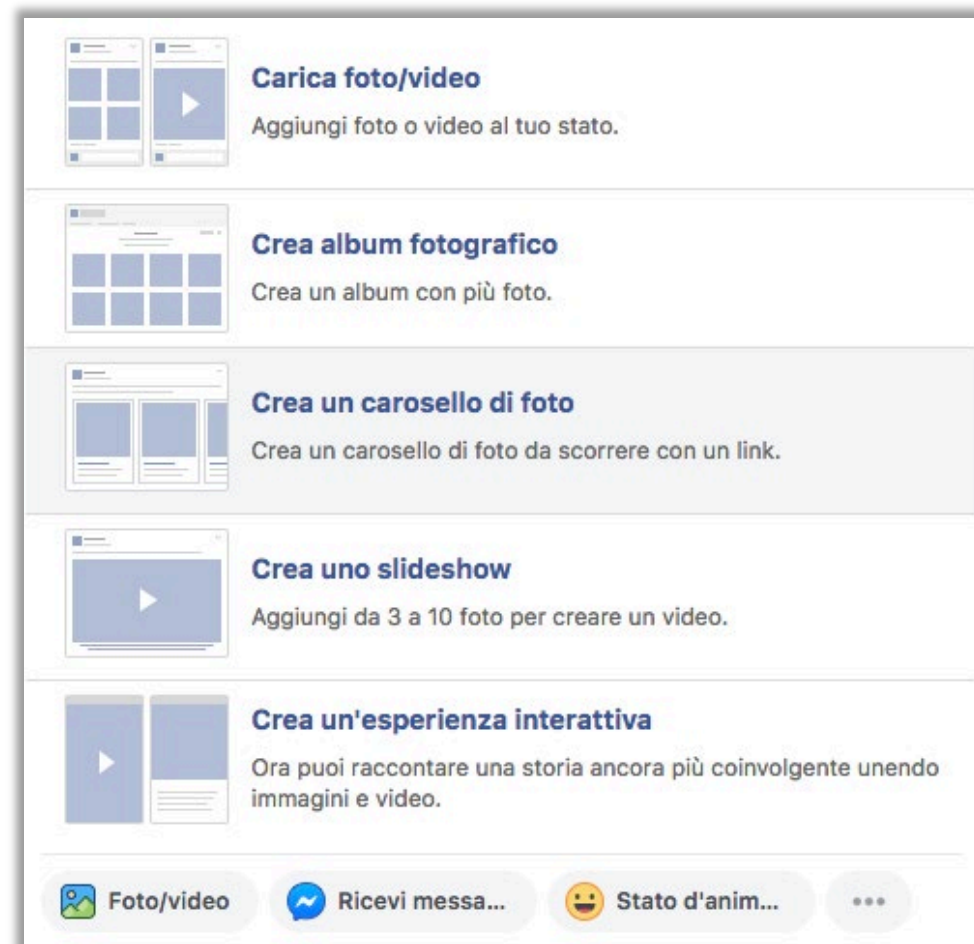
Carica foto/video
Aggiungi foto o video al tuo stato.

Crea album fotografico
Crea un album con più foto.

Crea un carosello di foto
Crea un carosello di foto da scorrere con un link.

Crea uno slideshow
Aggiungi da 3 a 10 foto per creare un video.

Crea un'esperienza interattiva
Ora puoi raccontare una storia ancora più coinvolgente unendo immagini e video.

Foto/video
Ricevi messa...
Stato d'anim...